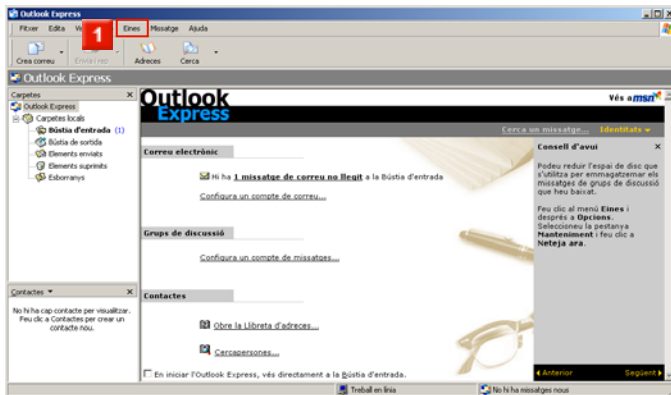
Outlook Express

Fitxer Edita Vi 1 Eines Missatge Ajuda

Crea correu Envia i rep Adreces Cerca

Outlook Express

Carpetes ×

Outlook Express
Carpetes locals
Bústia d'entrada (1)
Bústia de sortida
Elements enviats
Elements suprimits
Esborranys

Outlook Express

Vés a msn

Cerca un missatge... Identitats

Correu electrònic

Hi ha 1 missatge de correu no llegit a la Bústia d'entrada

Configura un compte de correu...

Grups de discussió

Configura un compte de missatges...

Contactes

Obre la Llibreta d'adreces...

Cercapersones...

En iniciar l'Outlook Express, vés directament a la Bústia d'entrada.

Consell d'avui ×

Podeu reduir l'espai de disc que s'utilitza per emmagatzemar els missatges de grups de discussió que heu baixat.

Feu clic al menú Eines i després a Opcions. Seleccioneu la pestanya Manteniment i feu clic a Neteja ara.

Anterior Següent

Contactes ×

No hi ha cap contacte per visualitzar. Feu clic a Contactes per crear un contacte nou.

Treball en línia

No hi ha missatges nous